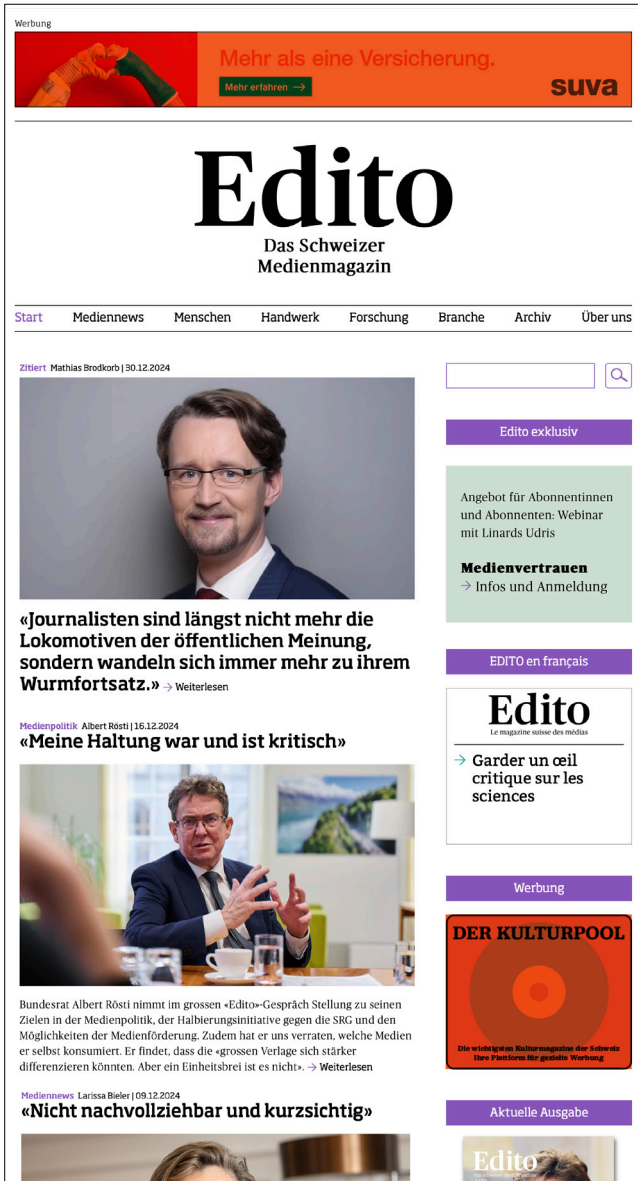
Werbung

Mehr als eine Versicherung.

Mehr erfahren →

suva

Edito
Das Schweizer Medienmagazin

Start Mediennews Menschen Handwerk Forschung Branche Archiv Über uns

Zitiert Mathias Brodkorb | 30.12.2024

«Journalisten sind längst nicht mehr die Lokomotiven der öffentlichen Meinung, sondern wandeln sich immer mehr zu ihrem Wurmfortsatz.» → Weiterlesen

Medienpolitik Albert Rösti | 16.12.2024

«Meine Haltung war und ist kritisch»

Bundesrat Albert Rösti nimmt im grossen «Edito»-Gespräch Stellung zu seinen Zielen in der Medienpolitik, der Halbierungsinitiative gegen die SRG und den Möglichkeiten der Medienförderung. Zudem hat er uns verraten, welche Medien er selbst konsumiert. Er findet, dass die «grossen Verlage sich stärker differenzieren könnten. Aber ein Einheitsbrei ist es nicht». → Weiterlesen

Mediennews Larissa Bieler | 09.12.2024

«Nicht nachvollziehbar und kurzsichtig»

Edito exklusiv

Angebot für Abonnentinnen und Abonnenten: Webinar mit Linards Udris

Medienvertrauen
→ Infos und Anmeldung

EDITO en français

Edito
Le magazine suisse des médias

→ Garder un œil critique sur les sciences

Werbung

DER KULTURPOOL

Die wichtigsten Kulturmagazine der Schweiz
Ihre Plattform für gezielte Werbung

Aktuelle Ausgabe

Edito